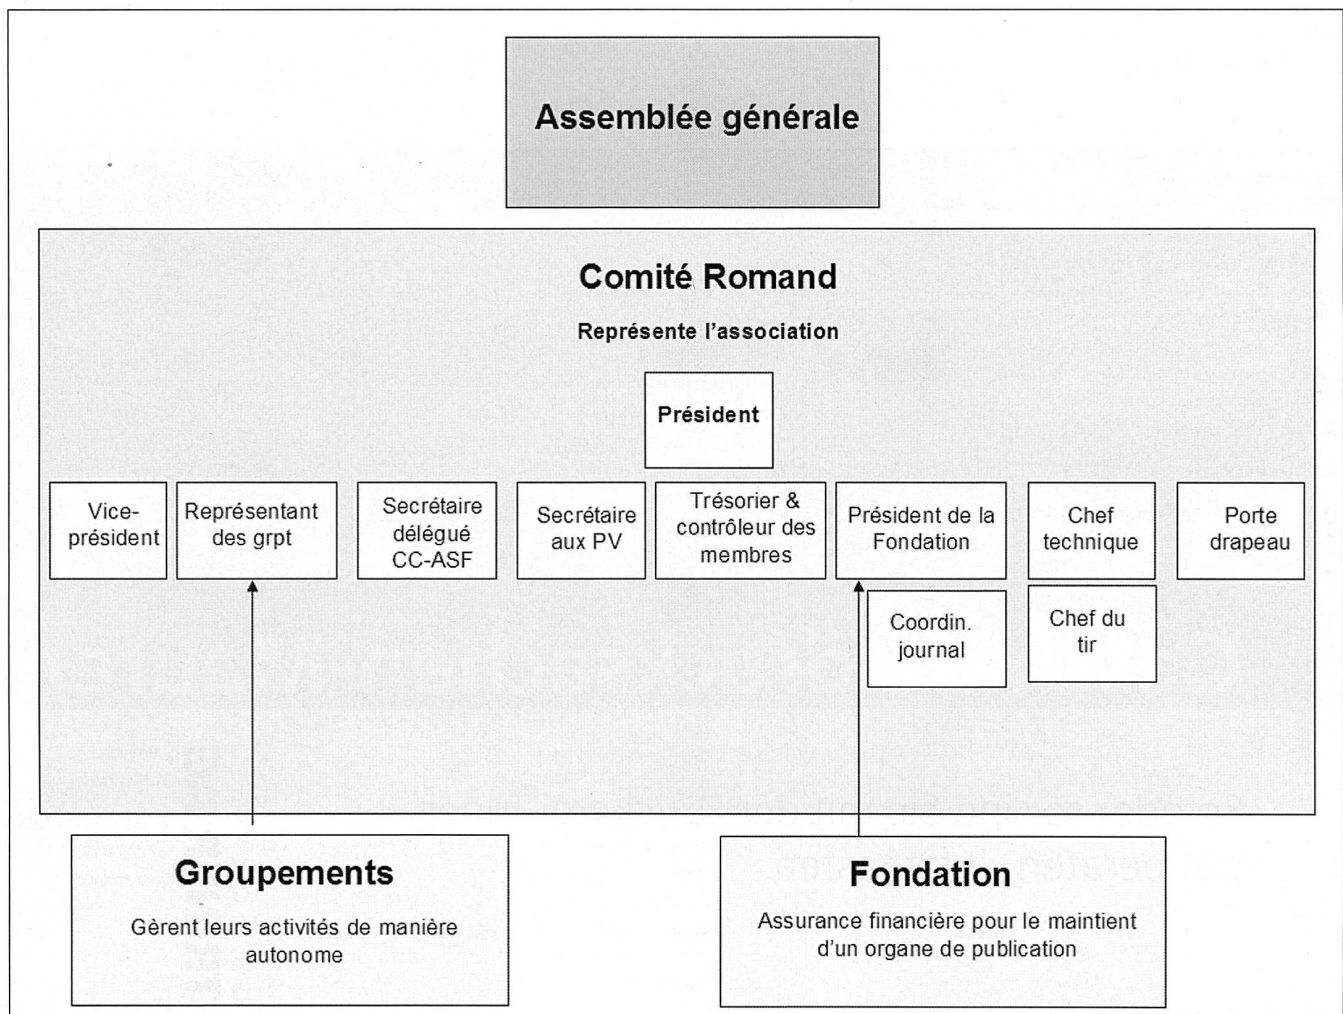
Assemblée générale

Comité Romand

Représente l'association

Président

Vice-président

Représentant des grpt

Secrétaire délégué CC-ASF

Secrétaire aux PV

Trésorier & contrôleur des membres

Président de la Fondation

Coordin. journal

Chef technique

Chef du tir

Porte drapeau

Groupements

Gèrent leurs activités de manière autonome

Fondation

Assurance financière pour le maintient d'un organe de publication